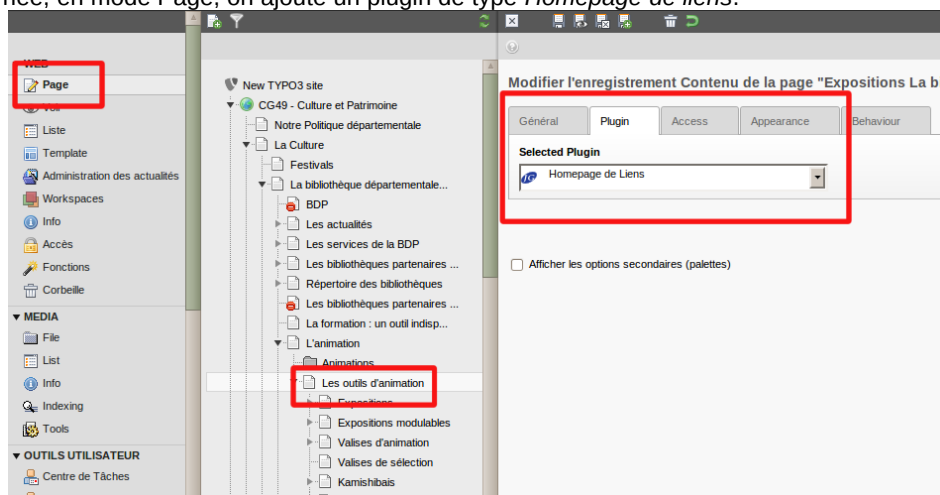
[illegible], en mode Page, on ajoute un plugin de type Homepage de liens.

WEB
Page
Voir
Liste
Template
Administration des actualités
Workspaces
Info
Accès
Fonctions
Corbeille
▼ MEDIA
File
List
Info
Indexing
Tools
▼ OUTILS UTILISATEUR
Centre de Tâches

New TYPO3 site
CG49 - Culture et Patrimoine
Notre Politique départementale
La Culture
Festivals
La bibliothèque départementale...
BDP
Les actualités
Les services de la BDP
Les bibliothèques partenaires ...
Répertoire des bibliothèques
Les bibliothèques partenaires ...
La formation : un outil indisp...
L'animation
Animations
Les outils d'animation
Expositions
Expositions modulables
Valises d'animation
Valises de sélection
Kamishibais

Modifier l'enregistrement Contenu de la page "Expositions La b

Général | Plugin | Access | Appearance | Behaviour

Selected Plugin
Homepage de Liens

Afficher les options secondaires (palettes)